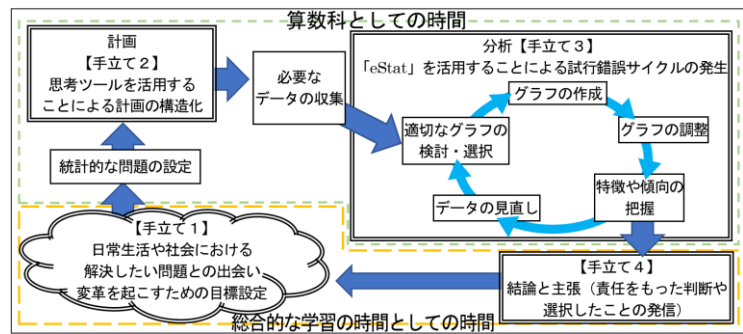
算数科としての時間

計画
【手立て２】
思考ツールを活用することによる計画の構造化

必要なデータの収集

分析【手立て３】
「eStat」を活用することによる試行錯誤サイクルの発生

グラフの作成

グラフの調整

特徴や傾向の把握

データの見直し

適切なグラフの検討・選択

統計的な問題の設定

【手立て１】
日常生活や社会における解決したい問題との出会い
変革を起こすための目標設定

【手立て４】
結論と主張（責任をもった判断や選択したことの発信）

総合的な学習の時間としての時間